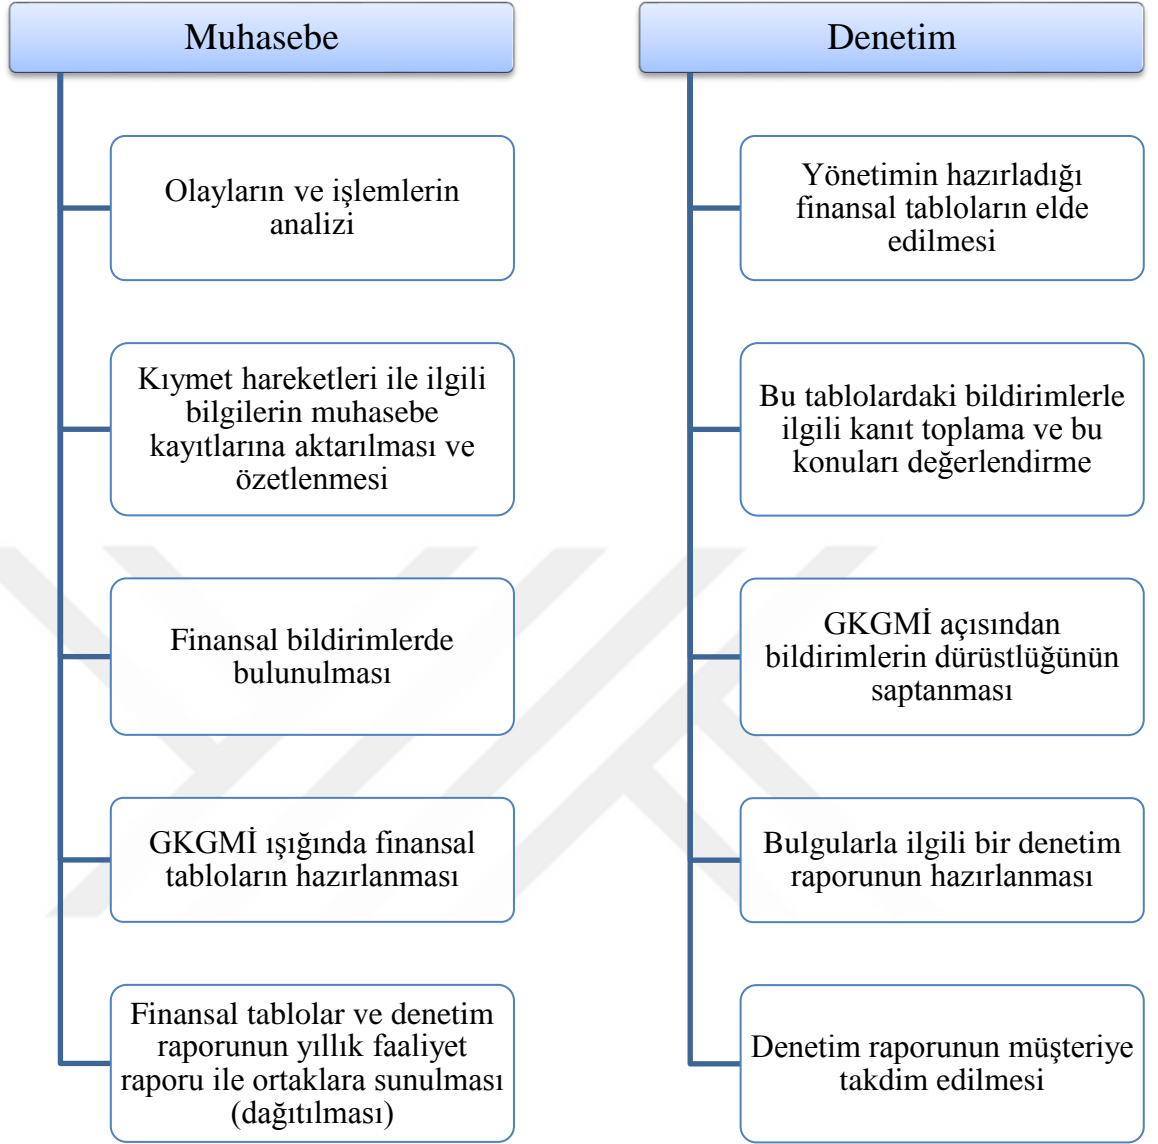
Muhasebe

Olayların ve işlemlerin analizi

Kıymet hareketleri ile ilgili bilgilerin muhasebe kayıtlarına aktarılması ve özetlenmesi

Finansal bildirimlerde bulunulması

GKGMİ ışığında finansal tabloların hazırlanması

Finansal tablolar ve denetim raporunun yıllık faaliyet raporu ile ortaklara sunulması (dağıtılması)

Denetim

Yönetimin hazırladığı finansal tabloların elde edilmesi

Bu tablolardaki bildirimlerle ilgili kanıt toplama ve bu konuları değerlendirme

GKGMİ açısından bildirimlerin dürüstlüğünün saptanması

Bulgularla ilgili bir denetim raporunun hazırlanması

Denetim raporunun müşteriye takdim edilmesi